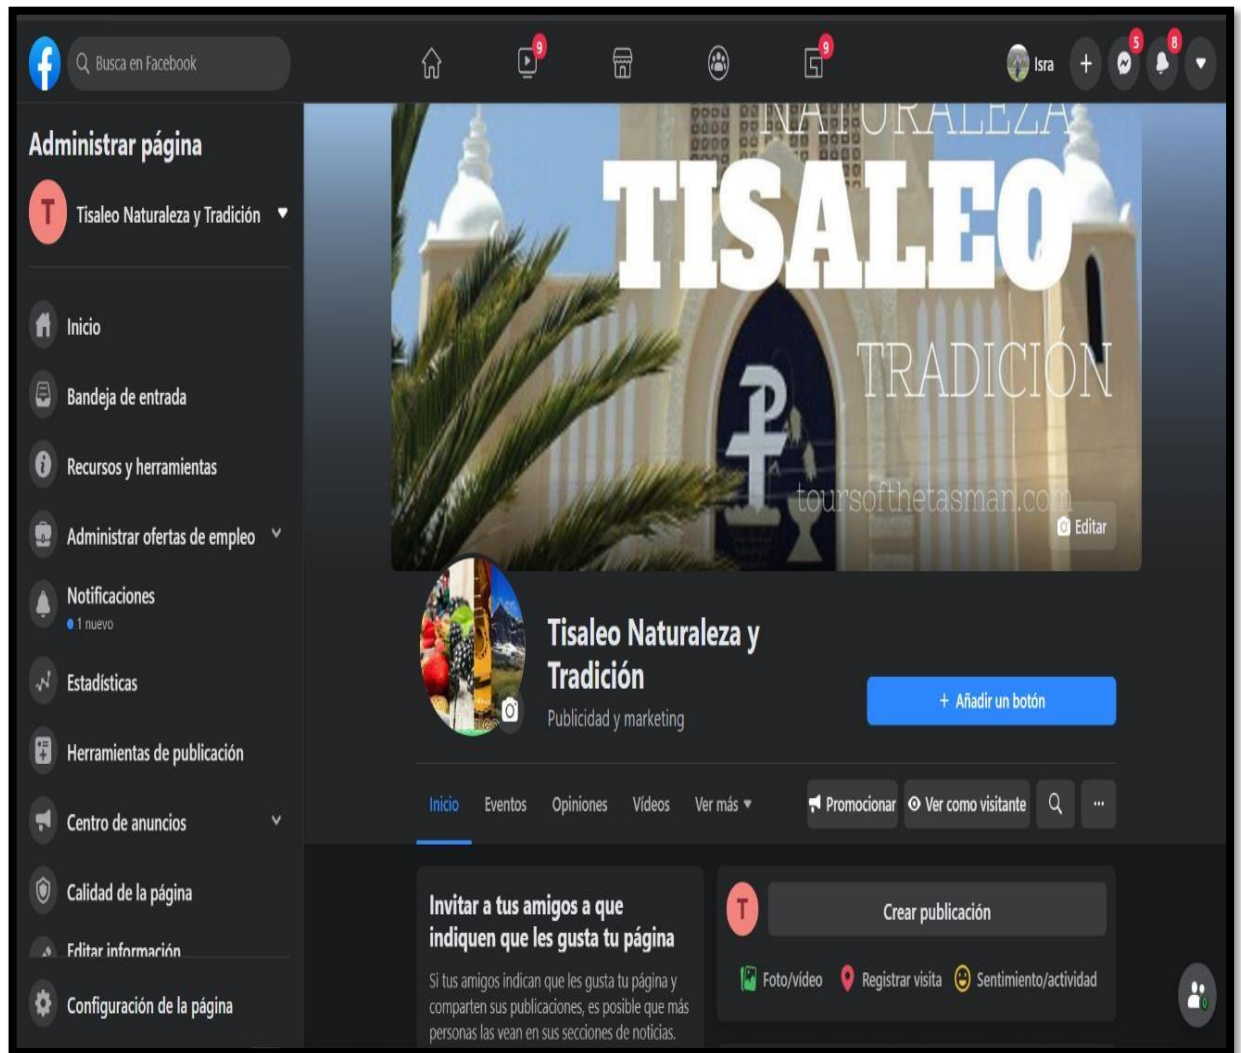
Busca en Facebook

9

9

Isra

5

8

Administrar página

T

Tisaleo Naturaleza y Tradición

Inicio

Bandeja de entrada

Recursos y herramientas

Administrar ofertas de empleo

Notificaciones

1 nuevo

Estadísticas

Herramientas de publicación

Centro de anuncios

Calidad de la página

Editar información

Configuración de la página

NATURALEZA

TISALEO

TRADICIÓN

toursofthetasman.com

Editar

Tisaleo Naturaleza y Tradición

Publicidad y marketing

+ Añadir un botón

Inicio Eventos Opiniones Vídeos Ver más

Promocionar

Ver como visitante

...

Invitar a tus amigos a que indiquen que les gusta tu página

Si tus amigos indican que les gusta tu página y comparten sus publicaciones, es posible que más personas las vean en sus secciones de noticias.

T

Crear publicación

Foto/vídeo

Registrar visita

Sentimiento/actividad